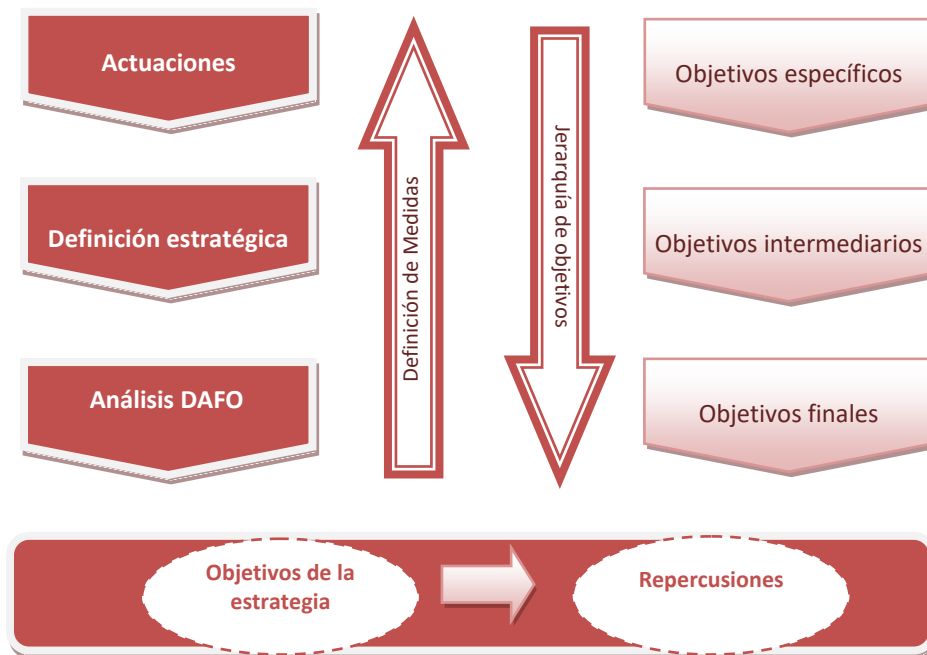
Actuaciones

Definición estratégica

Análisis DAFO

Definición de Medidas

Jerarquía de objetivos

Objetivos específicos

Objetivos intermediarios

Objetivos finales

Objetivos de la estrategia

Repercusiones